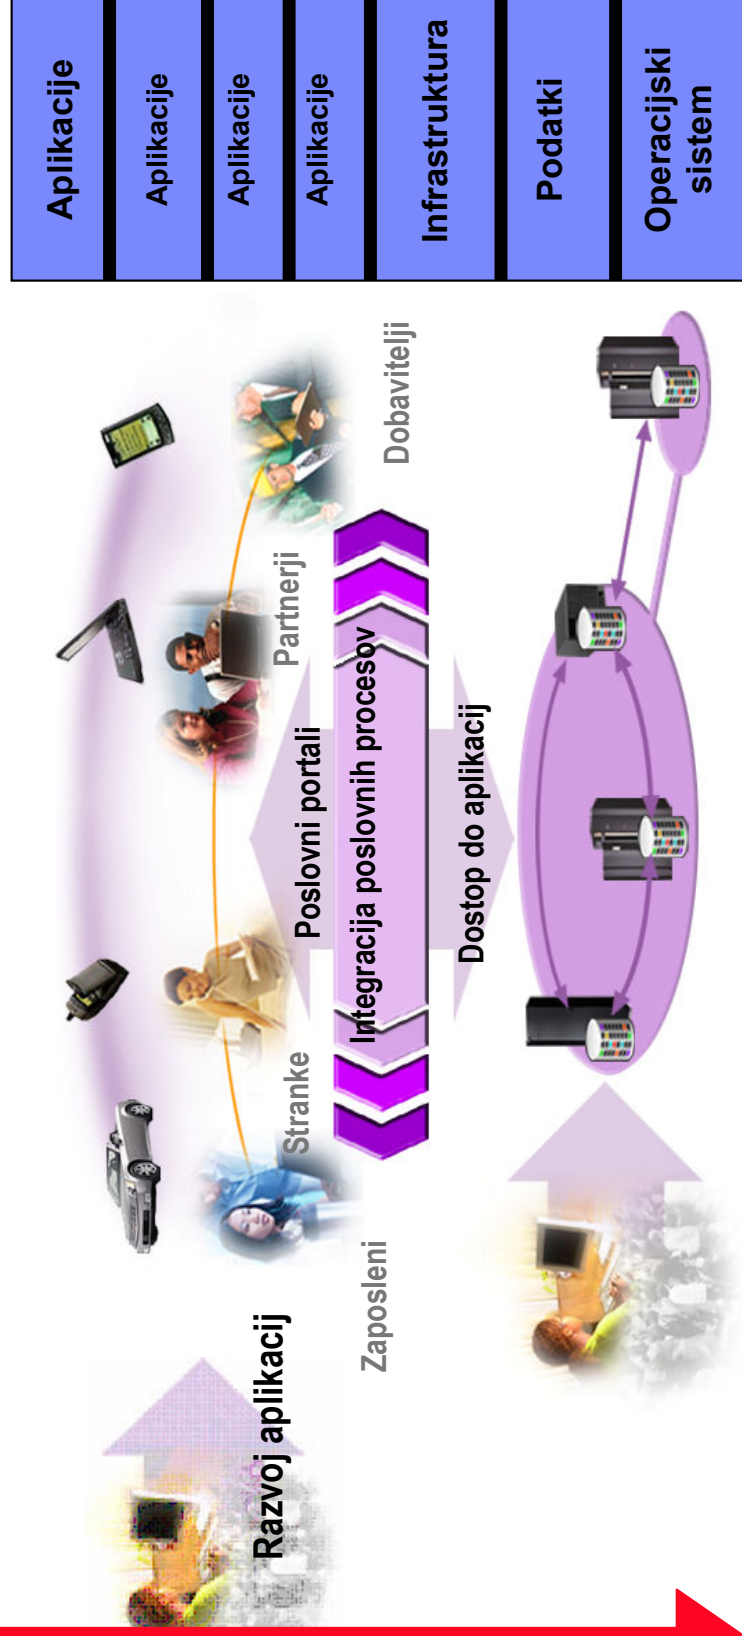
Aplikacije

Aplikacije

Aplikacije

Aplikacije

Infrastruktura

Podatki

Operacijski sistem

Dobavitelji

Partnerji

Stranke

Zaposleni

Poslovni portali

Integracija poslovnih procesov

Dostop do aplikacij

Razvoj aplikacij